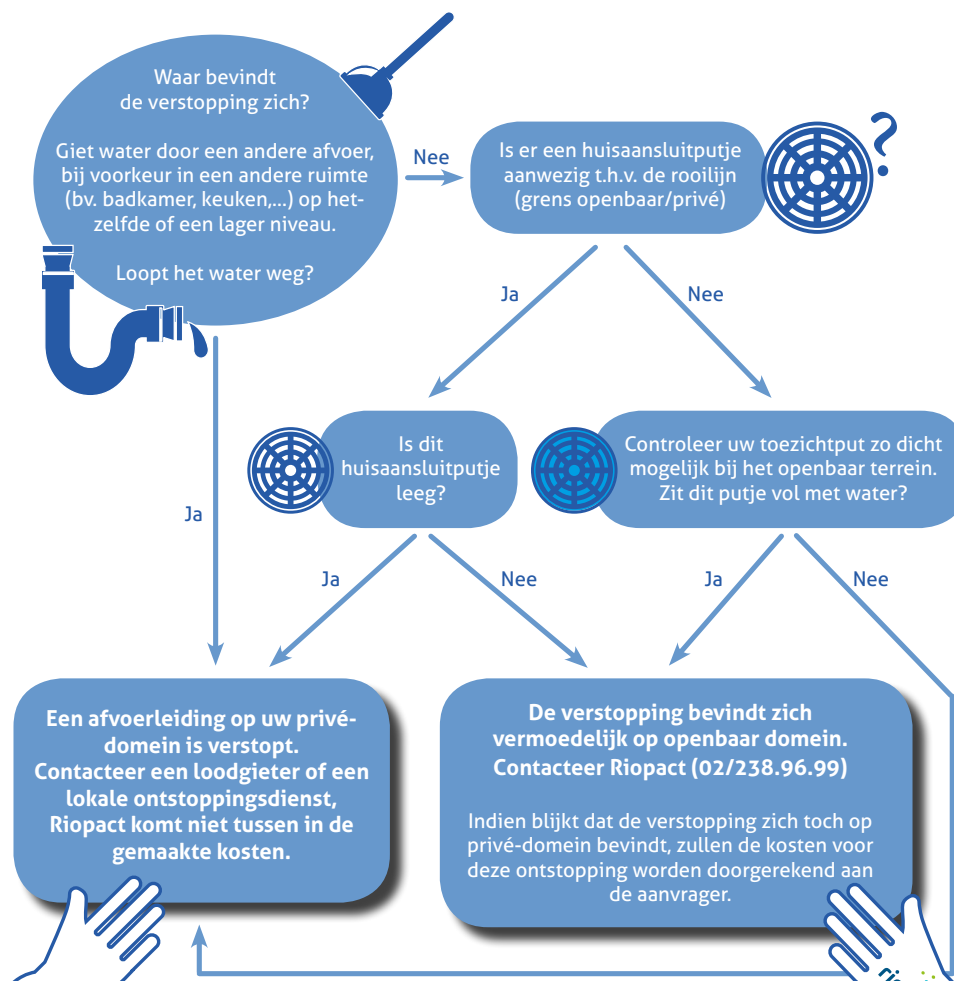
Waar bevindt de verstopping zich?

Giet water door een andere afvoer, bij voorkeur in een andere ruimte (bv. badkamer, keuken,...) op hetzelfde of een lager niveau.

Loopt het water weg?

Nee

Is er een huisaansluitputje aanwezig t.h.v. de rooilijn (grens openbaar/privé)

Ja

Nee

Ja

Is dit huisaansluitputje leeg?

Controleer uw toezichtput zo dicht mogelijk bij het openbaar terrein. Zit dit putje vol met water?

Ja

Nee

Ja

Nee

Een afvoerleiding op uw privédomein is verstopt. Contacteer een loodgieter of een lokale ontstoppingsdienst, Riopact komt niet tussen in de gemaakte kosten.

De verstopping bevindt zich vermoedelijk op openbaar domein. Contacteer Riopact (02/238.96.99)

Indien blijkt dat de verstopping zich toch op privé-domein bevindt, zullen de kosten voor deze ontstopping worden doorgerekend aan de aanvrager.